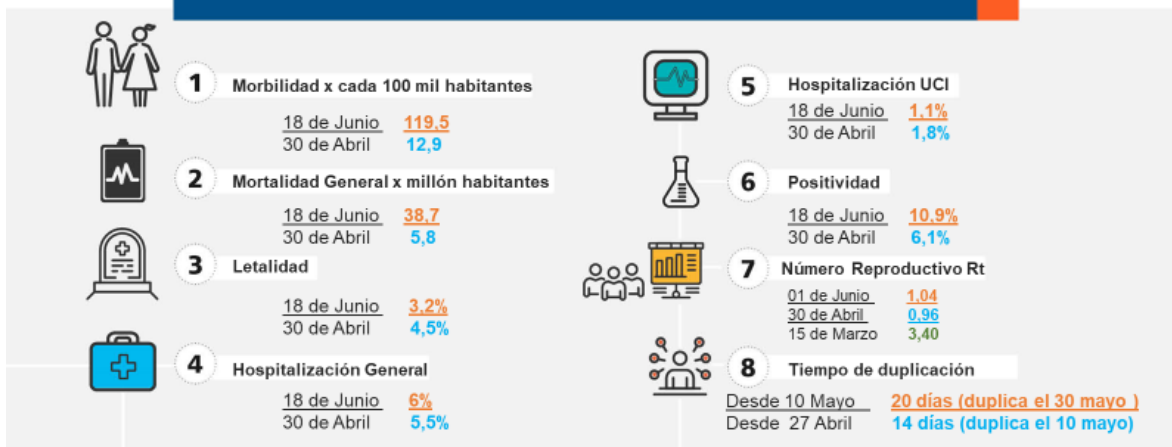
1 Morbilidad x cada 100 mil habitantes

18 de Junio 119,5
30 de Abril 12,9

2 Mortalidad General x millón habitantes

18 de Junio 38,7
30 de Abril 5,8

3 Letalidad

18 de Junio 3,2%
30 de Abril 4,5%

4 Hospitalización General

18 de Junio 6%
30 de Abril 5,5%

5 Hospitalización UCI

18 de Junio 1,1%
30 de Abril 1,8%

6 Positividad

18 de Junio 10,9%
30 de Abril 6,1%

7 Número Reproductivo Rt

01 de Junio 1,04
30 de Abril 0,96
15 de Marzo 3,40

8 Tiempo de duplicación

Desde 10 Mayo 20 días (duplica el 30 mayo )
Desde 27 Abril 14 días (duplica el 10 mayo)